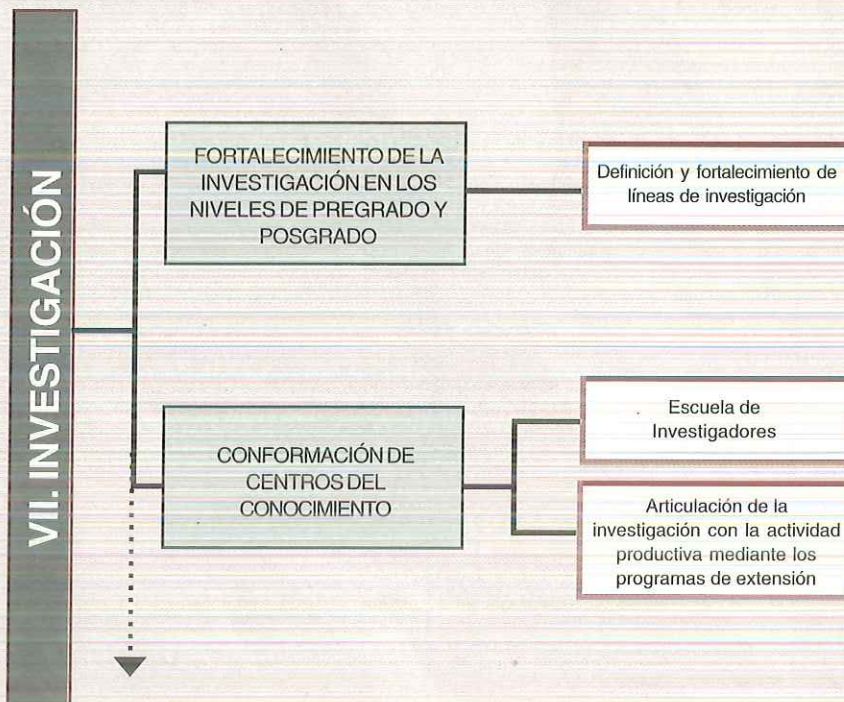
VII. INVESTIGACIÓN

FORTALECIMIENTO DE LA INVESTIGACIÓN EN LOS NIVELES DE PREGRADO Y POSGRADO

Definición y fortalecimiento de líneas de investigación

CONFORMACIÓN DE CENTROS DEL CONOCIMIENTO

Escuela de Investigadores

Articulación de la investigación con la actividad productiva mediante los programas de extensión